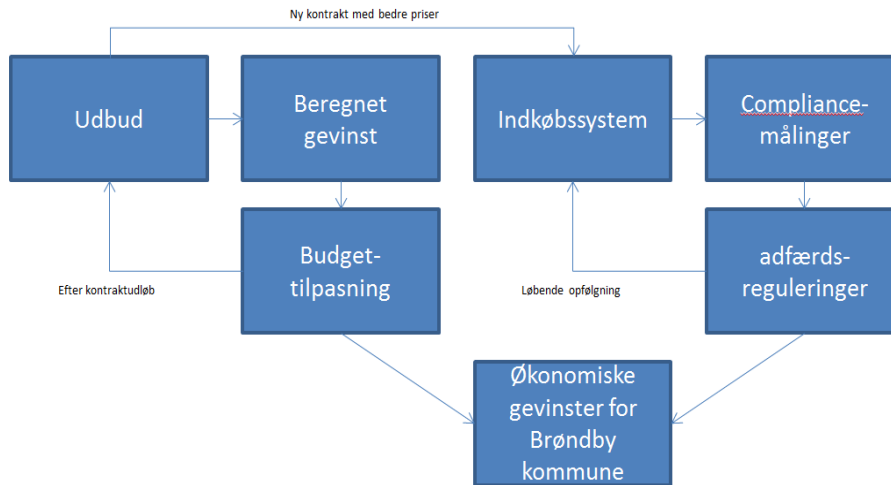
Ny kontrakt med bedre priser

Udbud

Beregnet gevinst

Indkøbssystem

Compliance-målinger

Budget-tilpasning

Efter kontraktudløb

Løbende opfølgning

adfærds-reguleringer

Økonomiske gevinster for Brøndby kommune